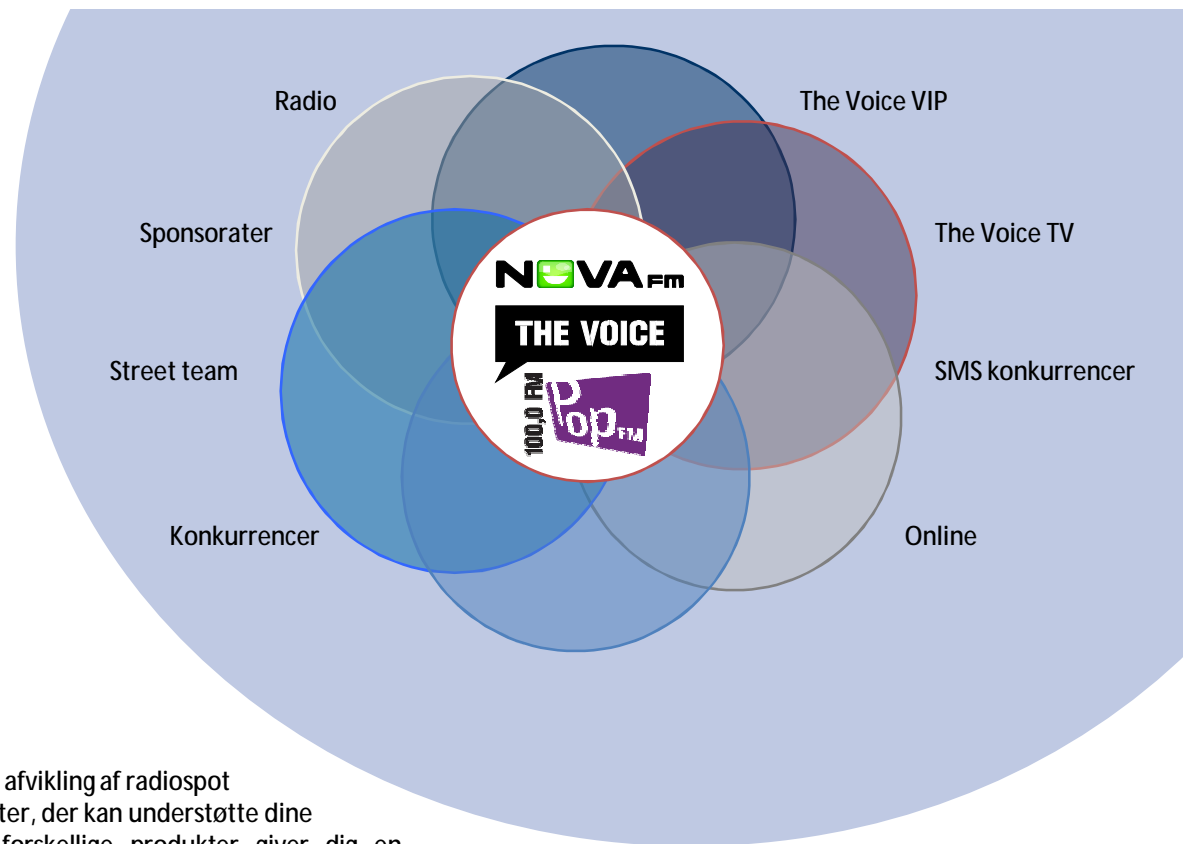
Radio

The Voice VIP

Sponsorater

The Voice TV

NOVA FM

THE VOICE

100,0 FM Pop FM

Street team

SMS konkurrencer

Konkurrencer

Online

afvikling af radiospot
ter, der kan understøtte dine
forskellige produkter giver dig en